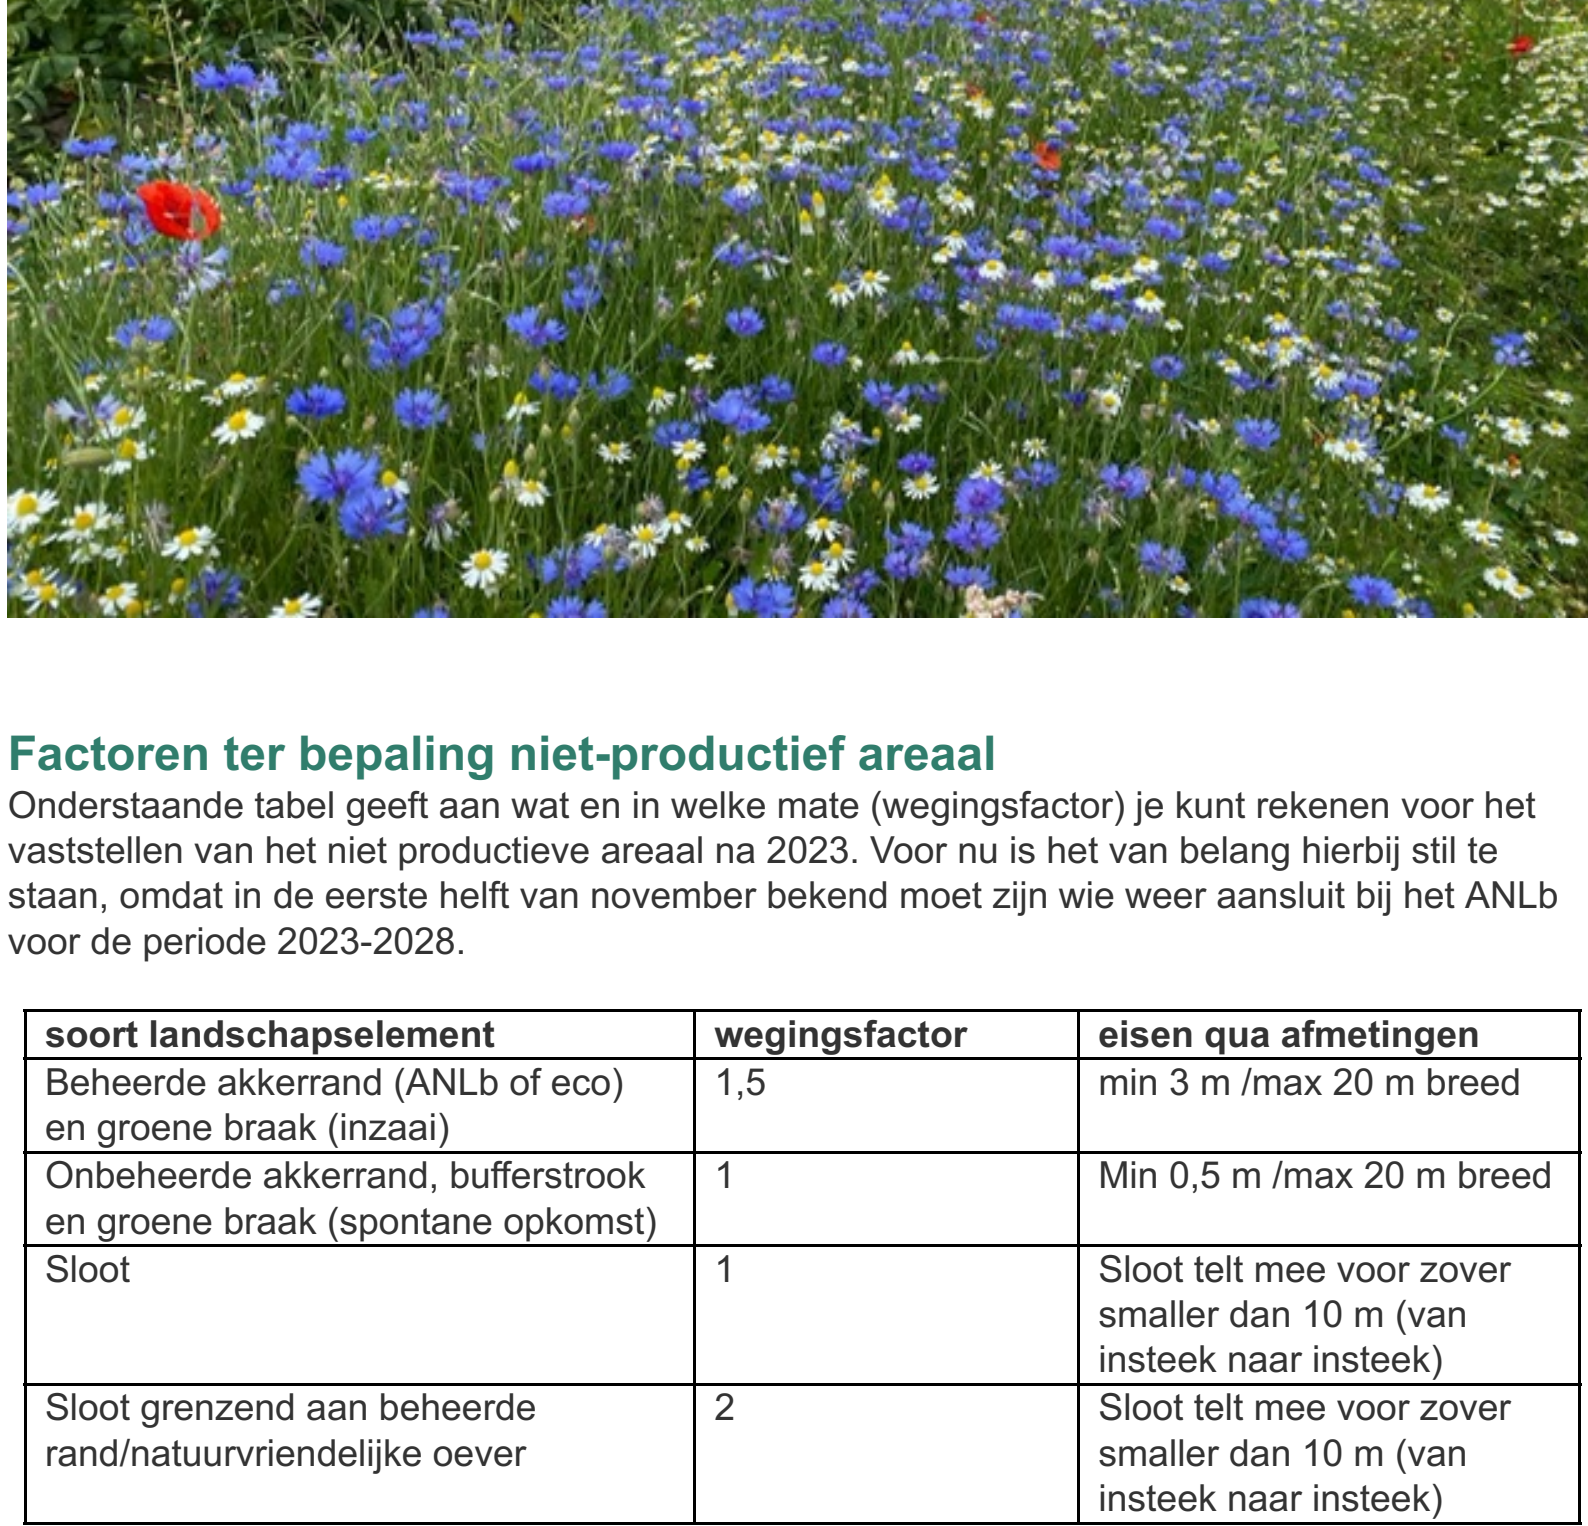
Factoren ter bepaling niet-productief areaal

Onderstaande tabel geeft aan wat en in welke mate (wegingsfactor) je kunt rekenen voor het vaststellen van het niet productieve areaal na 2023. Voor nu is het van belang hierbij stil te staan, omdat in de eerste helft van november bekend moet zijn wie weer aansluit bij het ANLb voor de periode 2023-2028.

| soort landschapselement | wegingsfactor | eisen qua afmetingen |
|---|---|---|
| Beheerde akkerrand (ANLb of eco) en groene braak (inzaai) | 1,5 | min 3 m /max 20 m breed |
| Onbeheerde akkerrand, bufferstrook en groene braak (spontane opkomst) | 1 | Min 0,5 m /max 20 m breed |
| Sloot | 1 | Sloot telt mee voor zover smaller dan 10 m (van insteek naar insteek) |
| Sloot grenzend aan beheerde rand/natuurvriendelijke oever | 2 | Sloot telt mee voor zover smaller dan 10 m (van insteek naar insteek) |